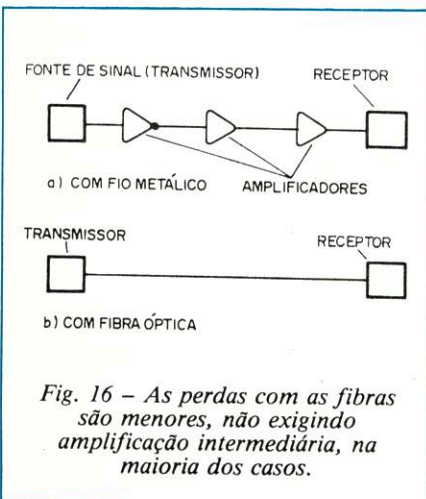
FONTE DE SINAL (TRANSMISSOR)

RECEPTOR

a) COM FIO METÁLICO

AMPLIFICADORES

TRANSMISSOR

RECEPTOR

b) COM FIBRA ÓPTICA

Fig. 16 – As perdas com as fibras são menores, não exigindo amplificação intermediária, na maioria dos casos.